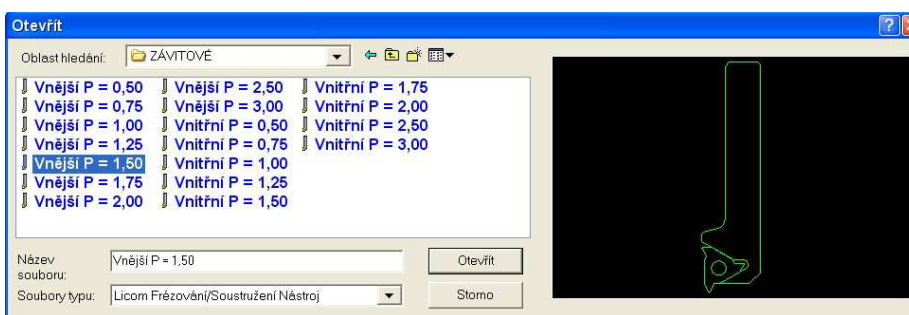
Otevřít

Oblast hledání: ZÁVITOVÉ

Vnější P = 0,50
Vnější P = 0,75
Vnější P = 1,00
Vnější P = 1,25
Vnější P = 1,50
Vnější P = 1,75
Vnější P = 2,00

Vnější P = 2,50
Vnější P = 3,00
Vnitřní P = 0,50
Vnitřní P = 0,75
Vnitřní P = 1,00
Vnitřní P = 1,25
Vnitřní P = 1,50

Vnitřní P = 1,75
Vnitřní P = 2,00
Vnitřní P = 2,50
Vnitřní P = 3,00

Název souboru: Vnější P = 1,50

Otevřít

Soubory typu: Licom Frézování/Soustružení Nástroj

Storno